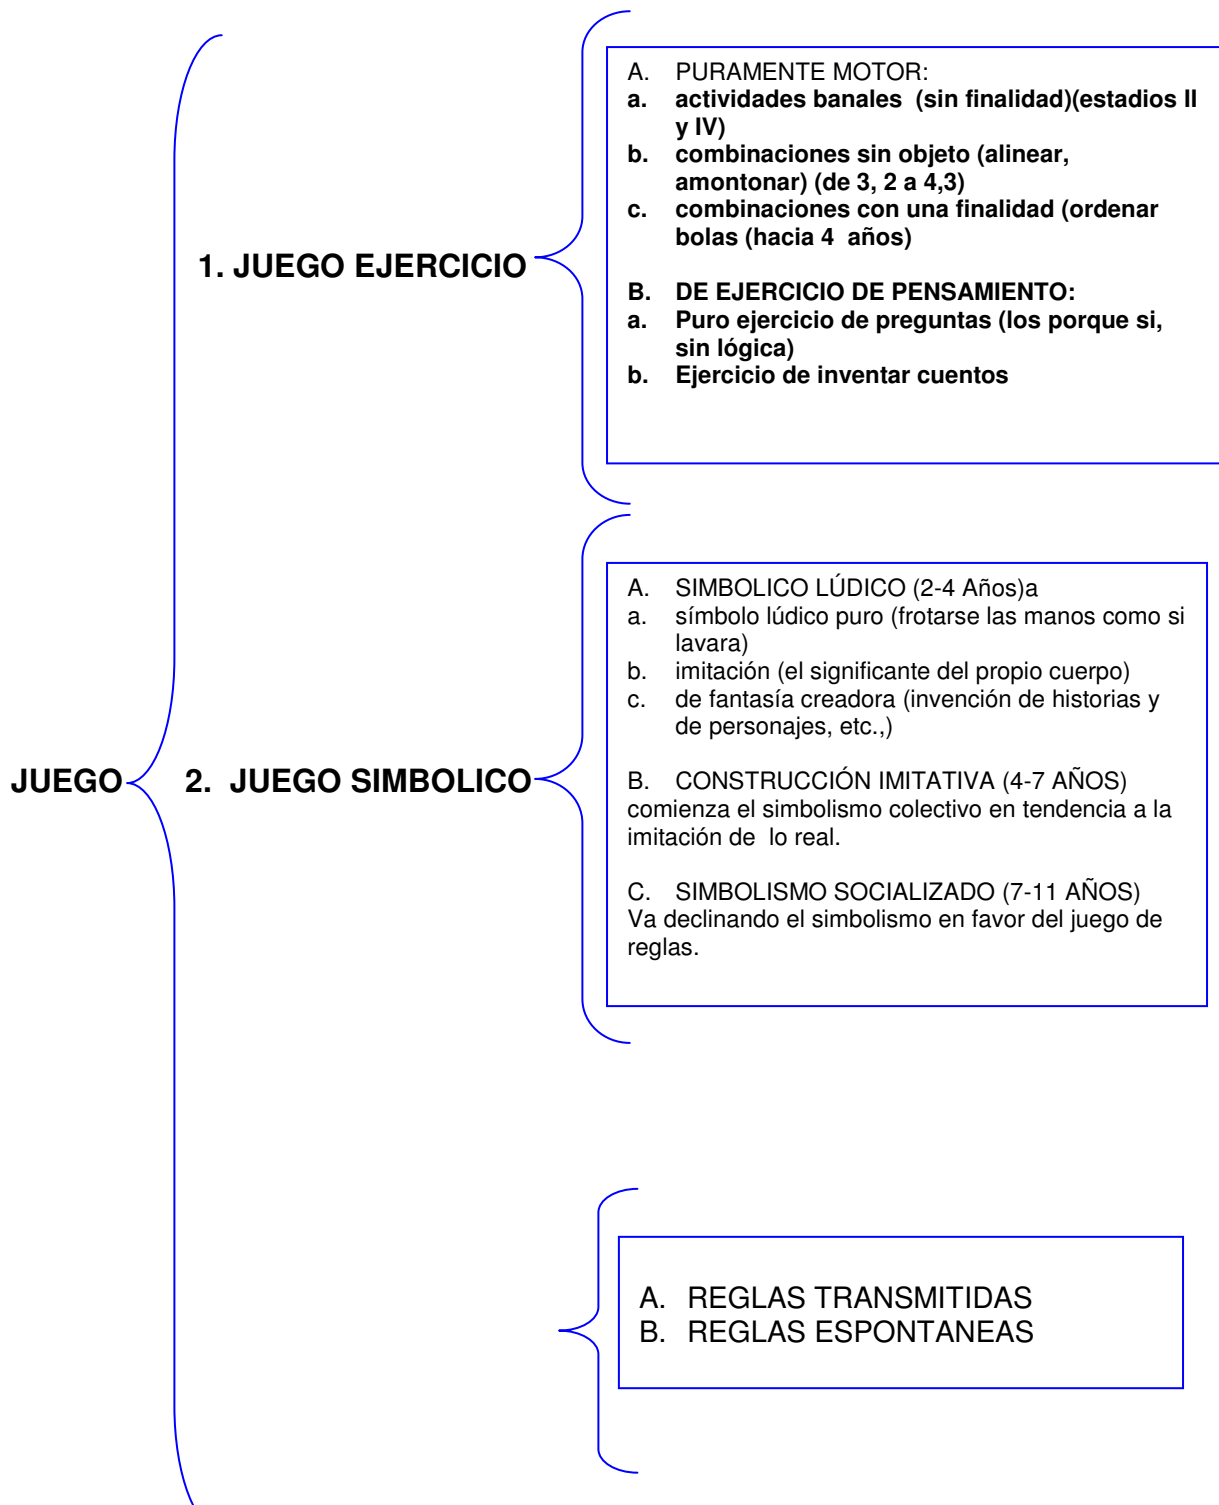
JUEGO

1. JUEGO EJERCICIO

A. PURAMENTE MOTOR:
a. actividades banales (sin finalidad)(estadios II y IV)
b. combinaciones sin objeto (alinear, amontonar) (de 3, 2 a 4,3)
c. combinaciones con una finalidad (ordenar bolas (hacia 4 años)

B. DE EJERCICIO DE PENSAMIENTO:
a. Puro ejercicio de preguntas (los porque si, sin lógica)
b. Ejercicio de inventar cuentos

2. JUEGO SIMBOLICO

A. SIMBOLICO LÚDICO (2-4 Años)a
a. símbolo lúdico puro (frotarse las manos como si lavara)
b. imitación (el significante del propio cuerpo)
c. de fantasía creadora (invención de historias y de personajes, etc.,)

B. CONSTRUCCIÓN IMITATIVA (4-7 AÑOS) comienza el simbolismo colectivo en tendencia a la imitación de lo real.

C. SIMBOLISMO SOCIALIZADO (7-11 AÑOS) Va declinando el simbolismo en favor del juego de reglas.

A. REGLAS TRANSMITIDAS
B. REGLAS ESPONTANEAS